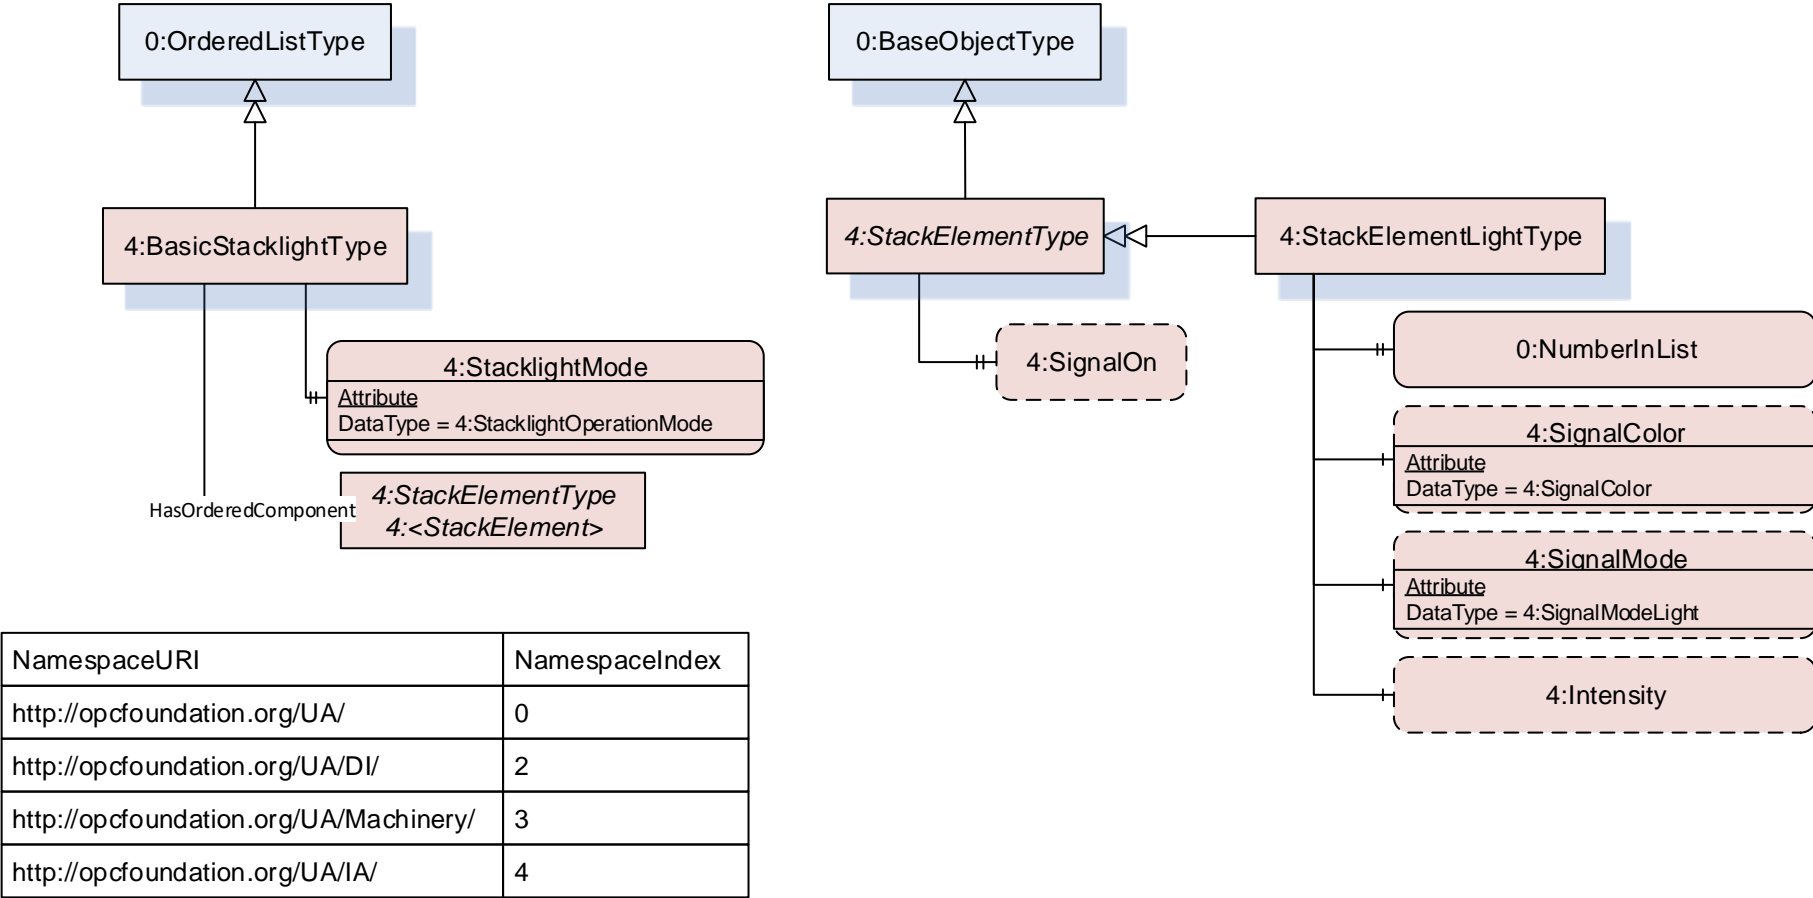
0:OrderedListType

4:BasicStacklightType

4:StacklightMode
Attribute
DataType = 4:StacklightOperationMode

HasOrderedComponent

4:StackElementType
4:<StackElement>

0:BaseObjectType

4:StackElementType

4:StackElementLightType

4:SignalOn

0:NumberInList

4:SignalColor
Attribute
DataType = 4:SignalColor

4:SignalMode
Attribute
DataType = 4:SignalModeLight

4:Intensity

| NamespaceURI | NamespaceIndex |
|---|---|
| http://opcfoundation.org/UA/ | 0 |
| http://opcfoundation.org/UA/DI/ | 2 |
| http://opcfoundation.org/UA/Machinery/ | 3 |
| http://opcfoundation.org/UA/IA/ | 4 |